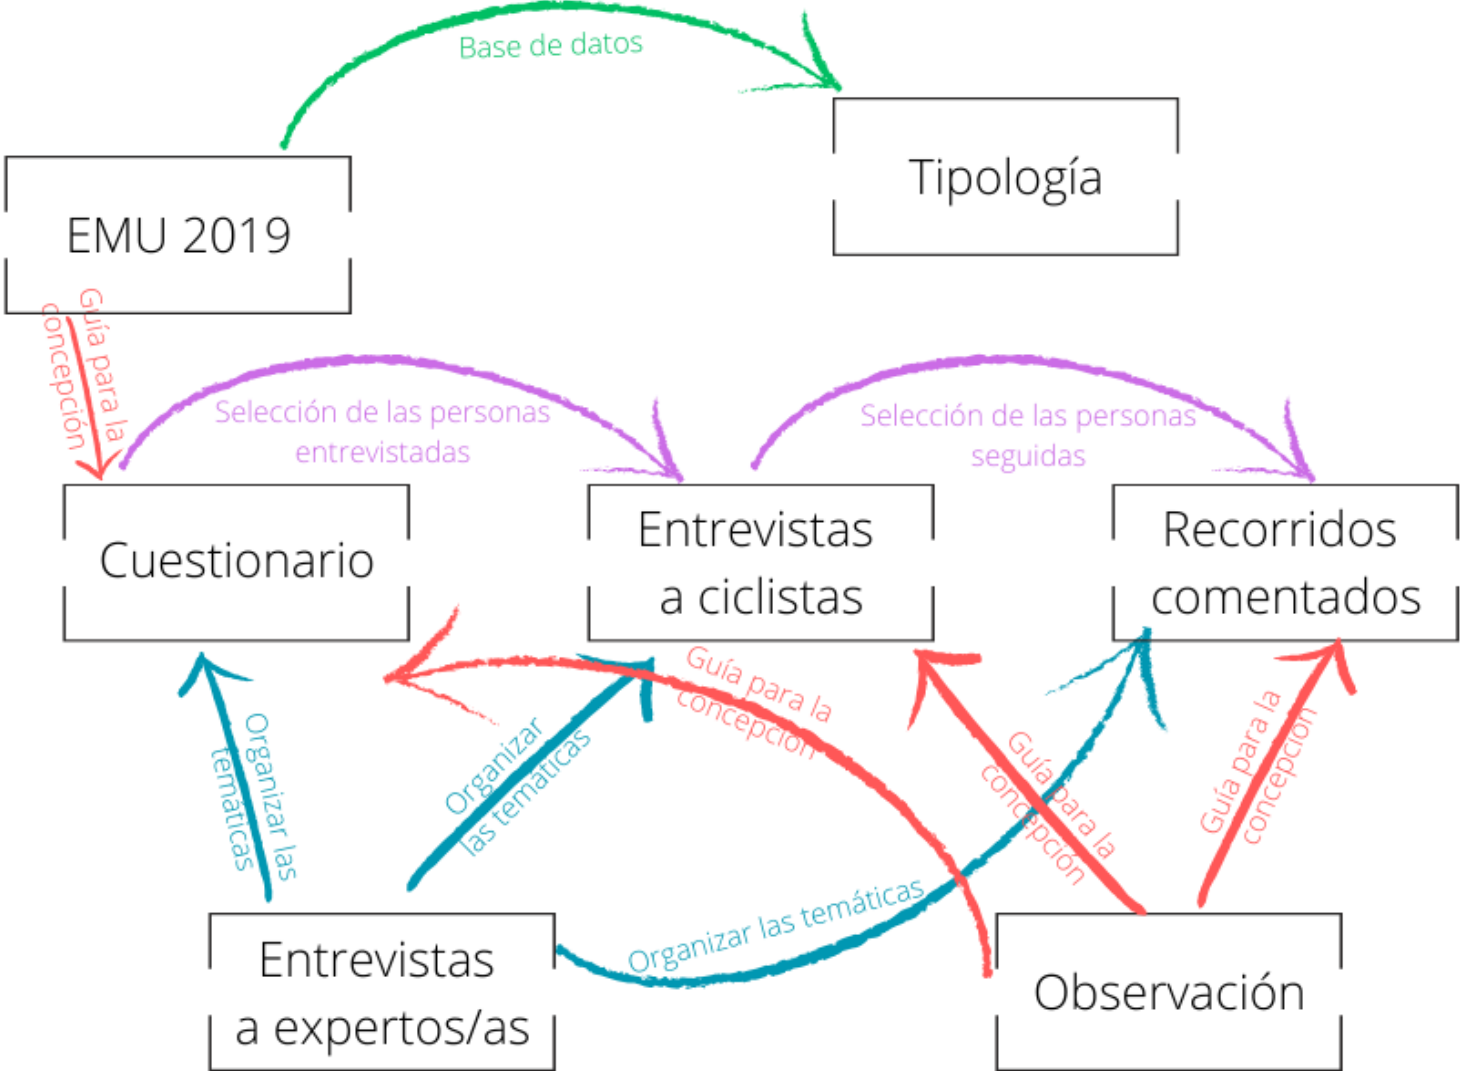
Base de datos

Tipología

EMU 2019

Guía para la concepción

Selección de las personas entrevistadas

Selección de las personas seguidas

Cuestionario

Entrevistas a ciclistas

Recorridos comentados

Guía para la concepción

Organizar las temáticas

Organizar las temáticas

Guía para la concepción

Guía para la concepción

Organizar las temáticas

Entrevistas a expertos/as

Observación